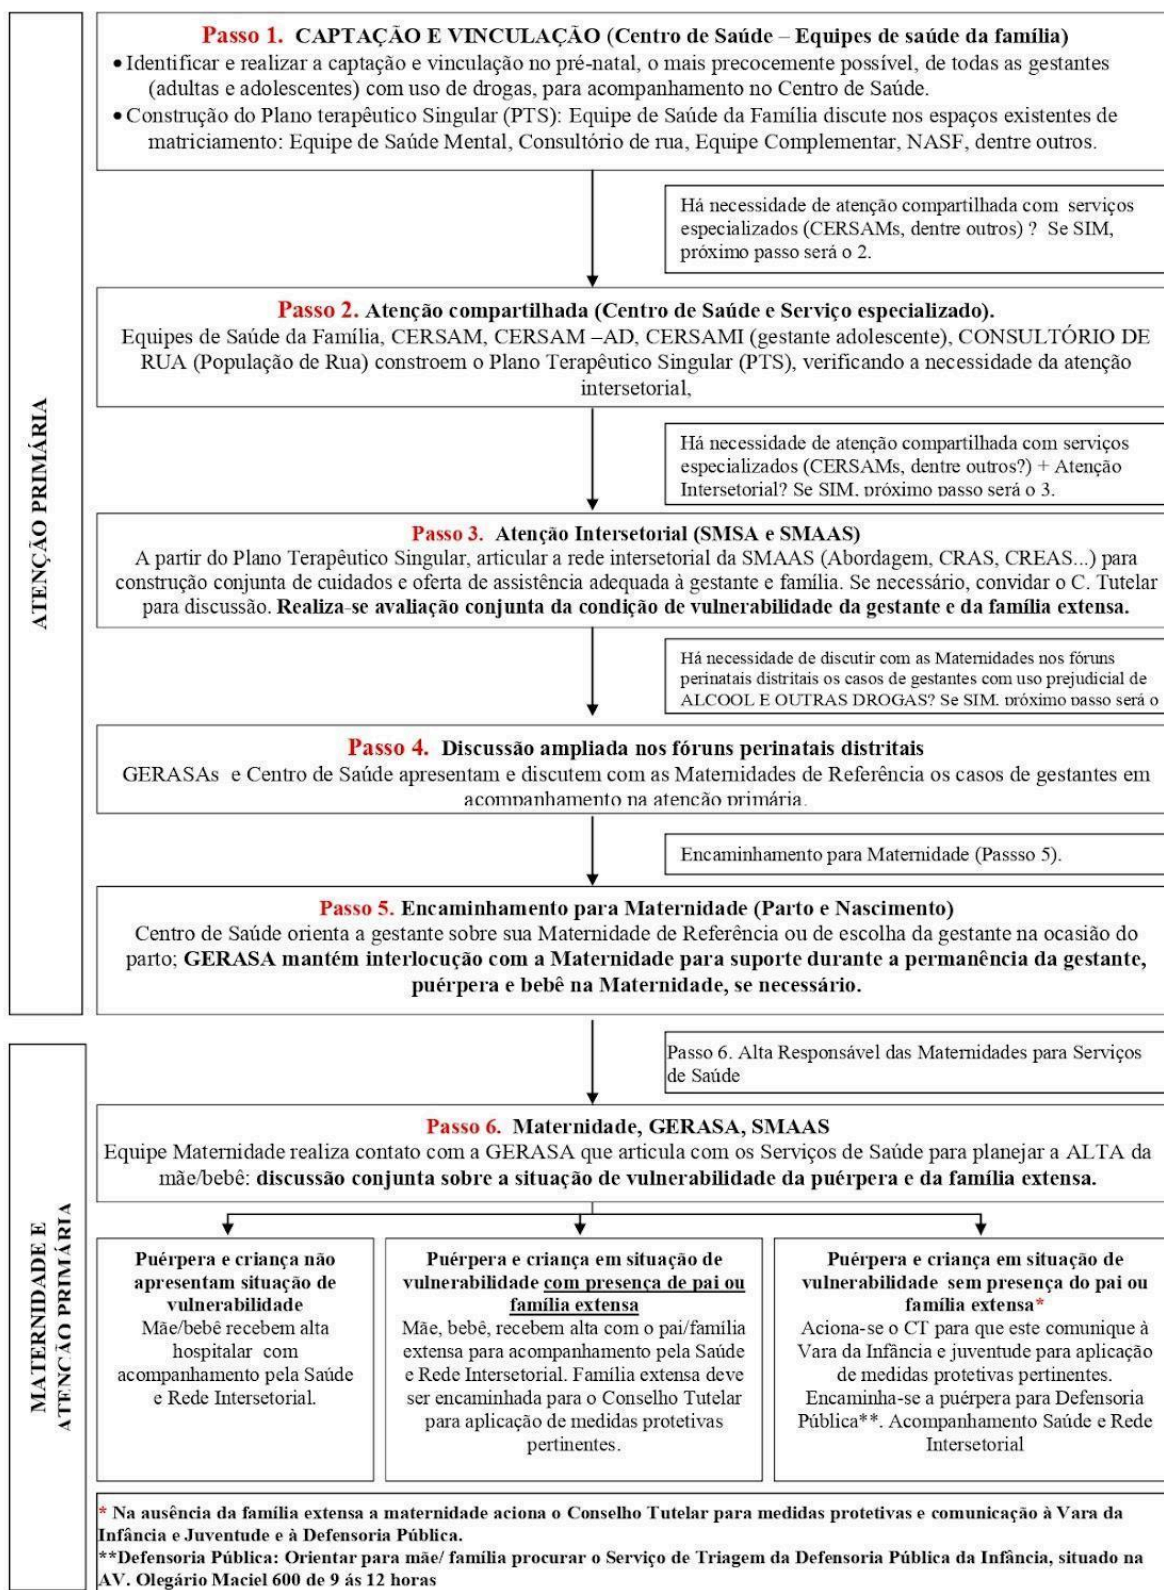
ATENÇÃO PRIMÁRIA

Passo 1. CAPTAÇÃO E VINCULAÇÃO (Centro de Saúde – Equipes de saúde da família)
• Identificar e realizar a captação e vinculação no pré-natal, o mais precocemente possível, de todas as gestantes (adultas e adolescentes) com uso de drogas, para acompanhamento no Centro de Saúde.
• Construção do Plano terapêutico Singular (PTS): Equipe de Saúde da Família discute nos espaços existentes de matriciamento: Equipe de Saúde Mental, Consultório de rua, Equipe Complementar, NASF, dentre outros.

Há necessidade de atenção compartilhada com serviços especializados (CERSAMs, dentre outros) ? Se SIM, próximo passo será o 2.

Passo 2. Atenção compartilhada (Centro de Saúde e Serviço especializado).
Equipes de Saúde da Família, CERSAM, CERSAM –AD, CERSAMI (gestante adolescente), CONSULTÓRIO DE RUA (População de Rua) constroem o Plano Terapêutico Singular (PTS), verificando a necessidade da atenção intersetorial,

Há necessidade de atenção compartilhada com serviços especializados (CERSAMs, dentre outros?) + Atenção Intersetorial? Se SIM, próximo passo será o 3.

Passo 3. Atenção Intersetorial (SMSA e SMAAS)
A partir do Plano Terapêutico Singular, articular a rede intersetorial da SMAAS (Abordagem, CRAS, CREAS...) para construção conjunta de cuidados e oferta de assistência adequada à gestante e família. Se necessário, convidar o C. Tutelar para discussão. Realiza-se avaliação conjunta da condição de vulnerabilidade da gestante e da família extensa.

Há necessidade de discutir com as Maternidades nos fóruns perinatais distritais os casos de gestantes com uso prejudicial de ALCOOL E OUTRAS DROGAS? Se SIM, próximo passo será o

Passo 4. Discussão ampliada nos fóruns perinatais distritais
GERASAs e Centro de Saúde apresentam e discutem com as Maternidades de Referência os casos de gestantes em acompanhamento na atenção primária.

Encaminhamento para Maternidade (Passso 5).

Passo 5. Encaminhamento para Maternidade (Parto e Nascimento)
Centro de Saúde orienta a gestante sobre sua Maternidade de Referência ou de escolha da gestante na ocasião do parto; GERASA mantém interlocução com a Maternidade para suporte durante a permanência da gestante, puérpera e bebê na Maternidade, se necessário.

MATERNIDADE E ATENÇÃO PRIMÁRIA

Passo 6. Alta Responsável das Maternidades para Serviços de Saúde

Passo 6. Maternidade, GERASA, SMAAS
Equipe Maternidade realiza contato com a GERASA que articula com os Serviços de Saúde para planejar a ALTA da mãe/bebê: discussão conjunta sobre a situação de vulnerabilidade da puérpera e da família extensa.

Puérpera e criança não apresentam situação de vulnerabilidade
Mãe/bebê recebem alta hospitalar com acompanhamento pela Saúde e Rede Intersetorial.

Puérpera e criança em situação de vulnerabilidade com presença de pai ou família extensa
Mãe, bebê, recebem alta com o pai/família extensa para acompanhamento pela Saúde e Rede Intersetorial. Família extensa deve ser encaminhada para o Conselho Tutelar para aplicação de medidas protetivas pertinentes.

Puérpera e criança em situação de vulnerabilidade sem presença do pai ou família extensa*
Aciona-se o CT para que este comunique à Vara da Infância e juventude para aplicação de medidas protetivas pertinentes. Encaminha-se a puérpera para Defensoria Pública**. Acompanhamento Saúde e Rede Intersetorial

* Na ausência da família extensa a maternidade aciona o Conselho Tutelar para medidas protetivas e comunicação à Vara da Infância e Juventude e à Defensoria Pública.
**Defensoria Pública: Orientar para mãe/ família procurar o Serviço de Triagem da Defensoria Pública da Infância, situado na AV. Olegário Maciel 600 de 9 ás 12 horas